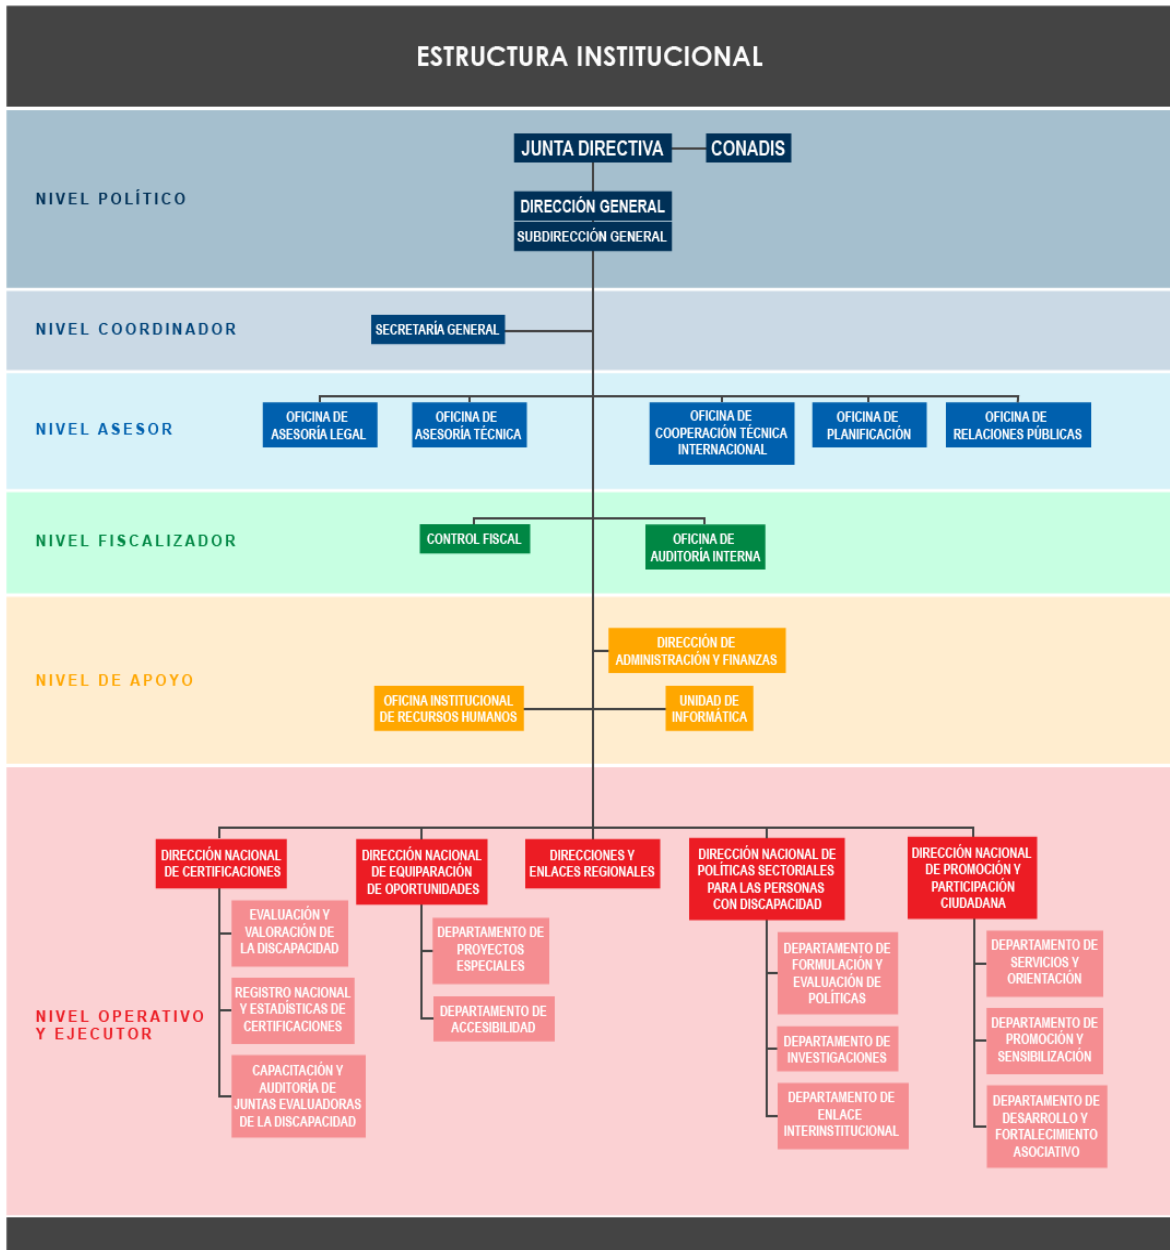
ESTRUCTURA INSTITUCIONAL

NIVEL POLÍTICO

JUNTA DIRECTIVA

CONADIS

DIRECCIÓN GENERAL

SUBDIRECCIÓN GENERAL

NIVEL COORDINADOR

SECRETARÍA GENERAL

NIVEL ASESOR

OFICINA DE ASESORÍA LEGAL

OFICINA DE ASESORÍA TÉCNICA

OFICINA DE COOPERACIÓN TÉCNICA INTERNACIONAL

OFICINA DE PLANIFICACIÓN

OFICINA DE RELACIONES PÚBLICAS

NIVEL FISCALIZADOR

CONTROL FISCAL

OFICINA DE AUDITORÍA INTERNA

NIVEL DE APOYO

DIRECCIÓN DE ADMINISTRACIÓN Y FINANZAS

OFICINA INSTITUCIONAL DE RECURSOS HUMANOS

UNIDAD DE INFORMÁTICA

NIVEL OPERATIVO Y EJECUTOR

DIRECCIÓN NACIONAL DE CERTIFICACIONES

EVALUACIÓN Y VALORACIÓN DE LA DISCAPACIDAD

REGISTRO NACIONAL Y ESTADÍSTICAS DE CERTIFICACIONES

CAPACITACIÓN Y AUDITORÍA DE JUNTAS EVALUADORAS DE LA DISCAPACIDAD

DIRECCIÓN NACIONAL DE EQUIPARACIÓN DE OPORTUNIDADES

DEPARTAMENTO DE PROYECTOS ESPECIALES

DEPARTAMENTO DE ACCESIBILIDAD

DIRECCIONES Y ENLACES REGIONALES

DIRECCIÓN NACIONAL DE POLÍTICAS SECTORIALES PARA LAS PERSONAS CON DISCAPACIDAD

DEPARTAMENTO DE FORMULACIÓN Y EVALUACIÓN DE POLÍTICAS

DEPARTAMENTO DE INVESTIGACIONES

DEPARTAMENTO DE ENLACE INTERINSTITUCIONAL

DIRECCIÓN NACIONAL DE PROMOCIÓN Y PARTICIPACIÓN CIUDADANA

DEPARTAMENTO DE SERVICIOS Y ORIENTACIÓN

DEPARTAMENTO DE PROMOCIÓN Y SENSIBILIZACIÓN

DEPARTAMENTO DE DESARROLLO Y FORTALECIMIENTO ASOCIATIVO